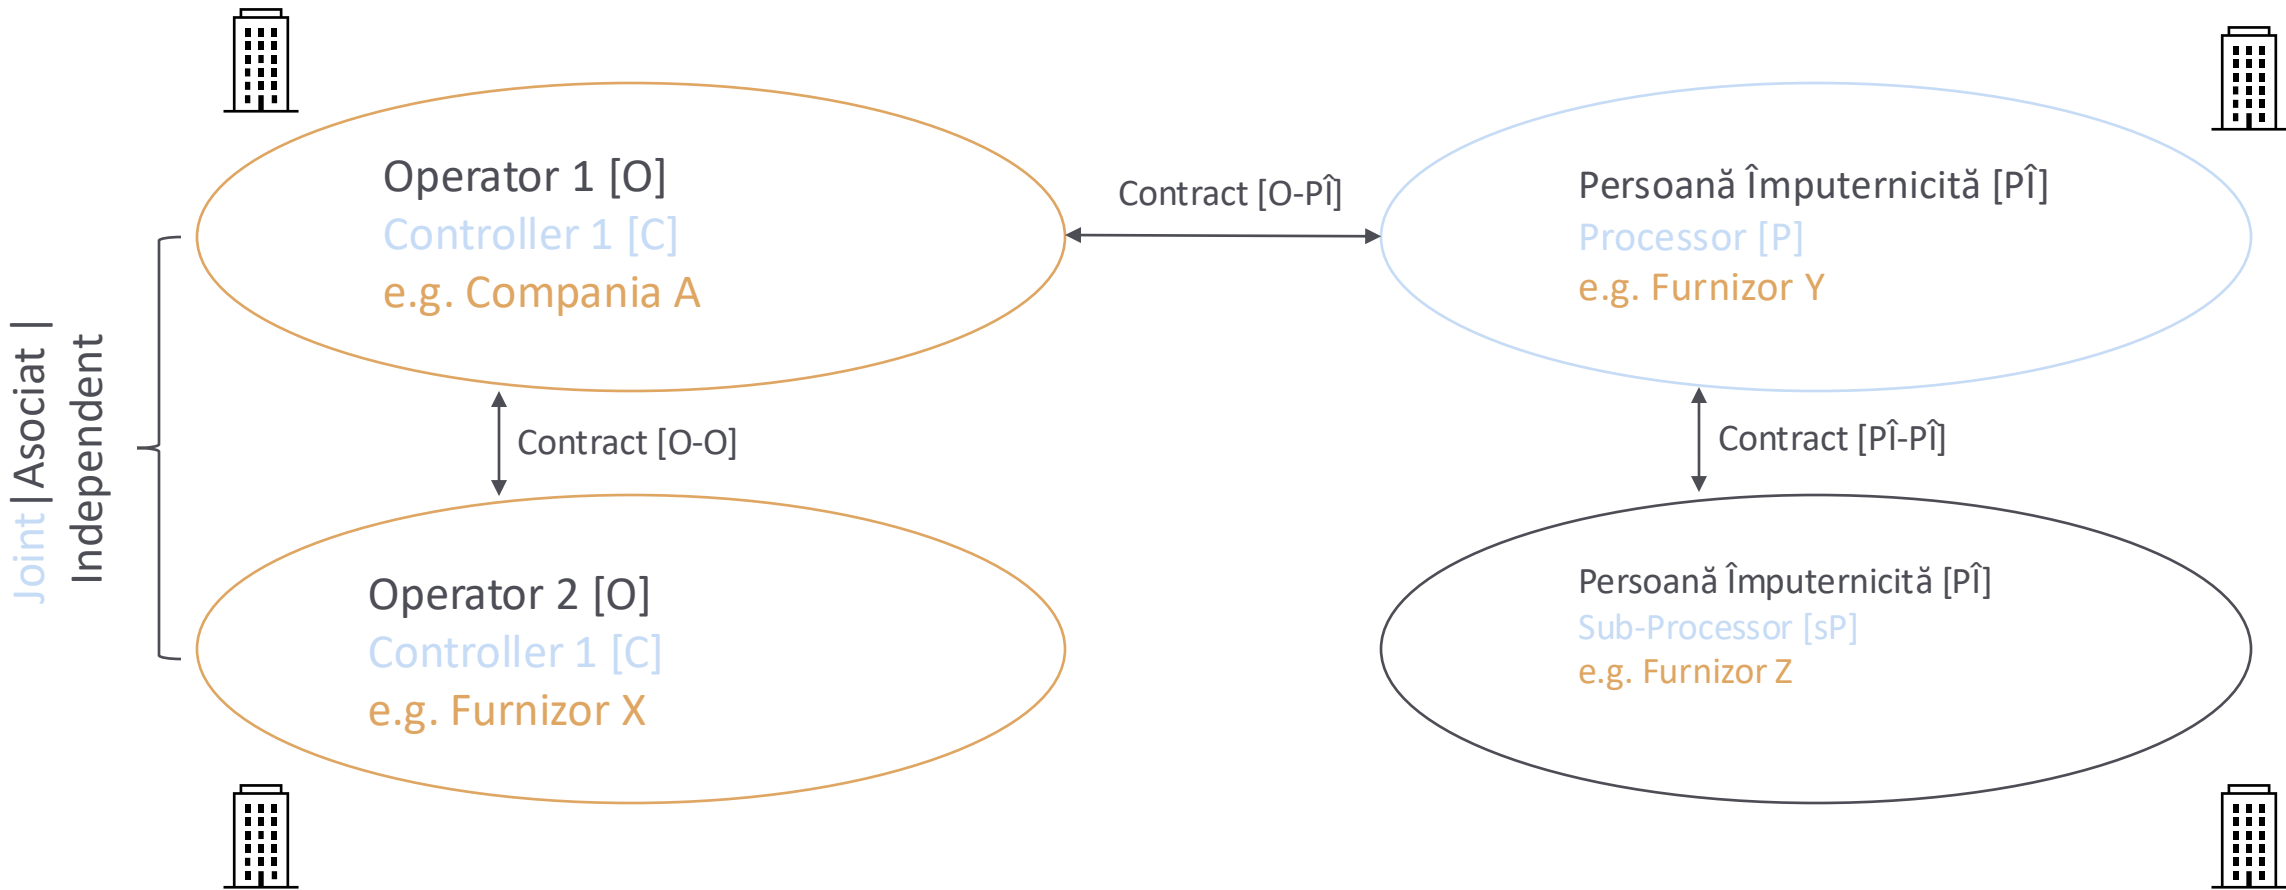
Joint | Asociat | Independent

Operator 1 [O]
Controller 1 [C]
e.g. Compania A

Contract [O-PÎ]

Persoană Împuternicită [PÎ]
Processor [P]
e.g. Furnizor Y

Contract [O-O]

Contract [PÎ-PÎ]

Operator 2 [O]
Controller 1 [C]
e.g. Furnizor X

Persoană Împuternicită [PÎ]
Sub-Processor [sP]
e.g. Furnizor Z